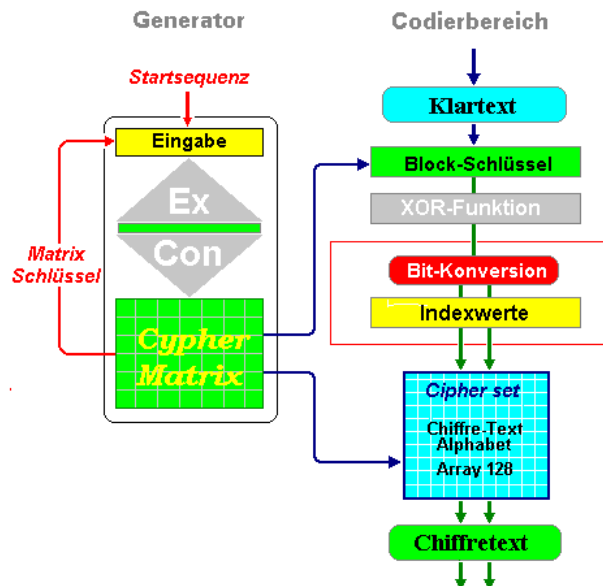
Generator

Codierbereich

Startsequenz

Eingabe

Ex

Con

Matrix Schlüssel

Cypher Matrix

Klartext

Block-Schlüssel

XOR-Funktion

Bit-Konversion

Indexwerte

Cipher set

Chiffre-Text Alphabet

Array 128

Chiffretext